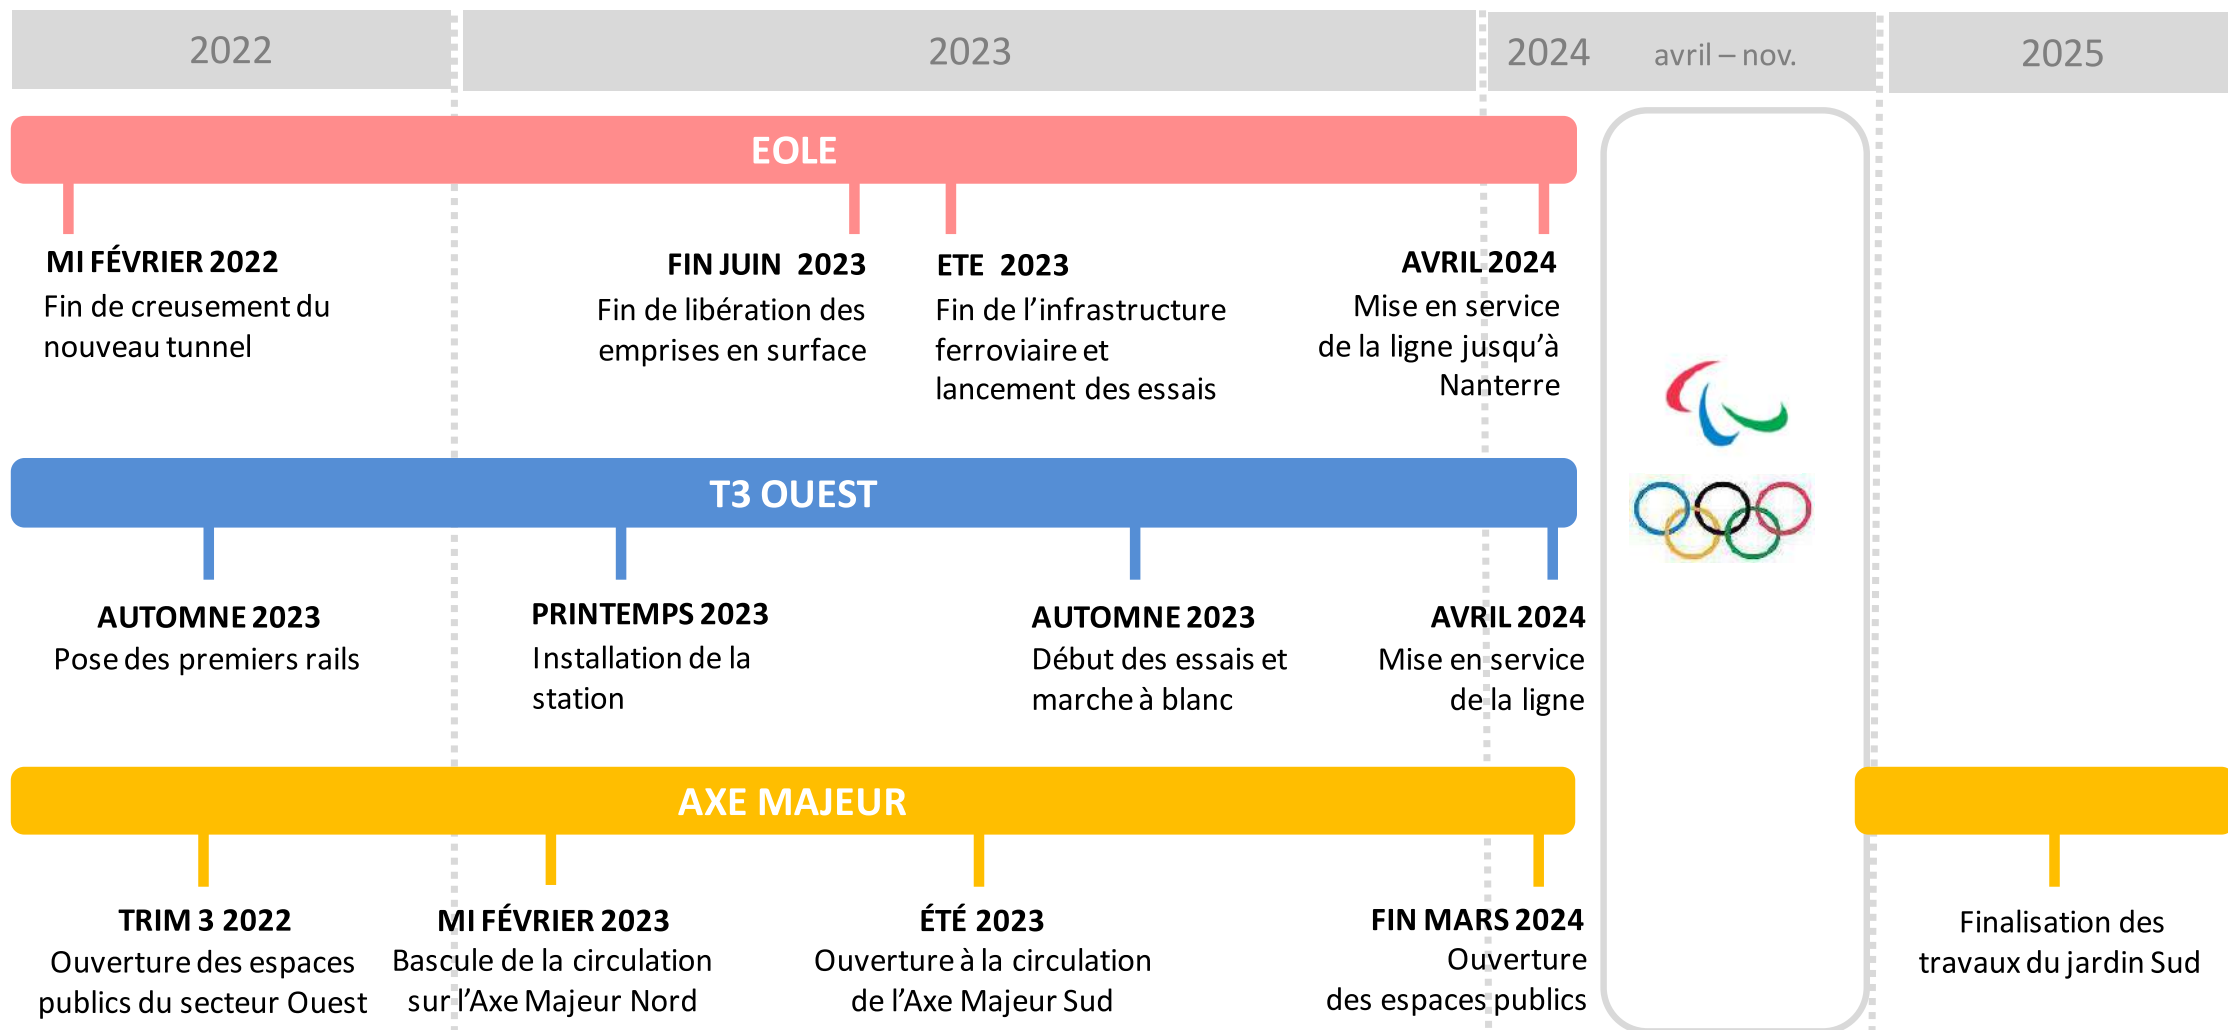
2022

2023

2024 avril – nov.

2025

EOLE

MI FÉVRIER 2022
Fin de creusement du nouveau tunnel

FIN JUIN 2023
Fin de libération des emprises en surface

ETE 2023
Fin de l'infrastructure ferroviaire et lancement des essais

AVRIL 2024
Mise en service de la ligne jusqu'à Nanterre

T3 OUEST

AUTOMNE 2023
Pose des premiers rails

PRINTEMPS 2023
Installation de la station

AUTOMNE 2023
Début des essais et marche à blanc

AVRIL 2024
Mise en service de la ligne

AXE MAJEUR

TRIM 3 2022
Ouverture des espaces publics du secteur Ouest

MI FÉVRIER 2023
Bascule de la circulation sur l'Axe Majeur Nord

ÉTÉ 2023
Ouverture à la circulation de l'Axe Majeur Sud

FIN MARS 2024
Ouverture des espaces publics

Finalisation des travaux du jardin Sud